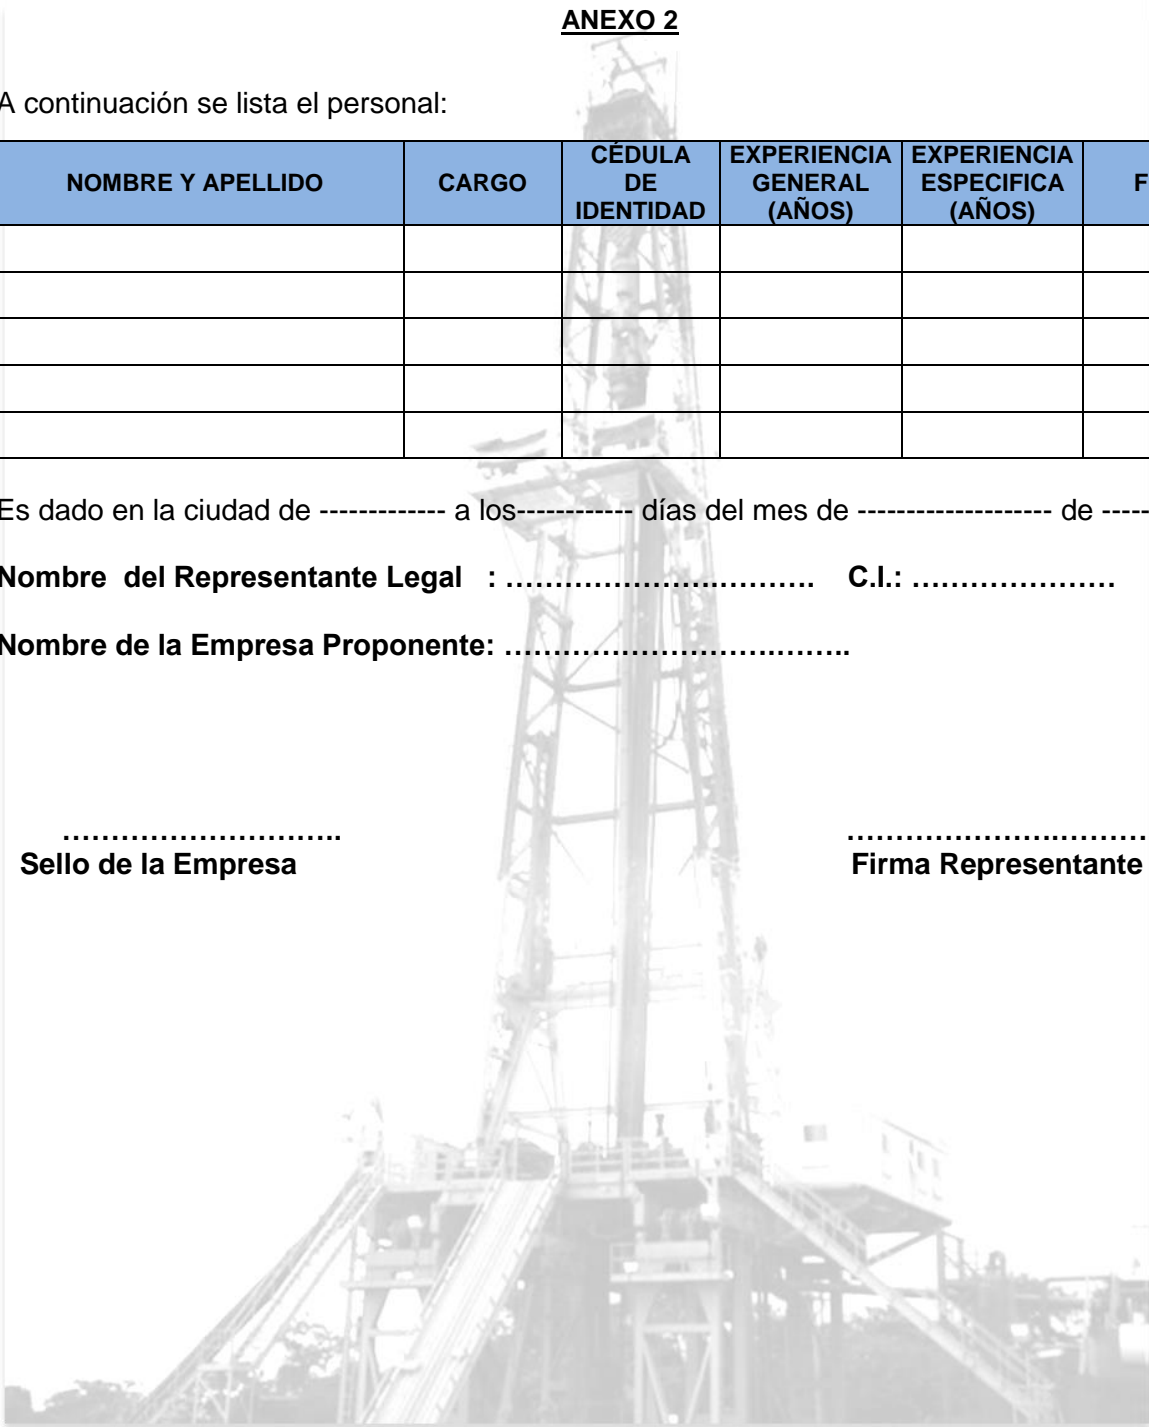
ANEXO 2

A continuación se lista el personal:

| NOMBRE Y APELLIDO | CARGO | CÉDULA DE IDENTIDAD | EXPERIENCIA GENERAL (AÑOS) | EXPERIENCIA ESPECIFICA (AÑOS) | F |
|---|---|---|---|---|---|
| | | | | | |
| | | | | | |
| | | | | | |
| | | | | | |
| | | | | | |

Es dado en la ciudad de ------------ a los----------- días del mes de ------------------ de -----

Nombre del Representante Legal : ………………………….. C.I.: …………………

Nombre de la Empresa Proponente: ……………………………..

………………………..
Sello de la Empresa

…………………………
Firma Representante